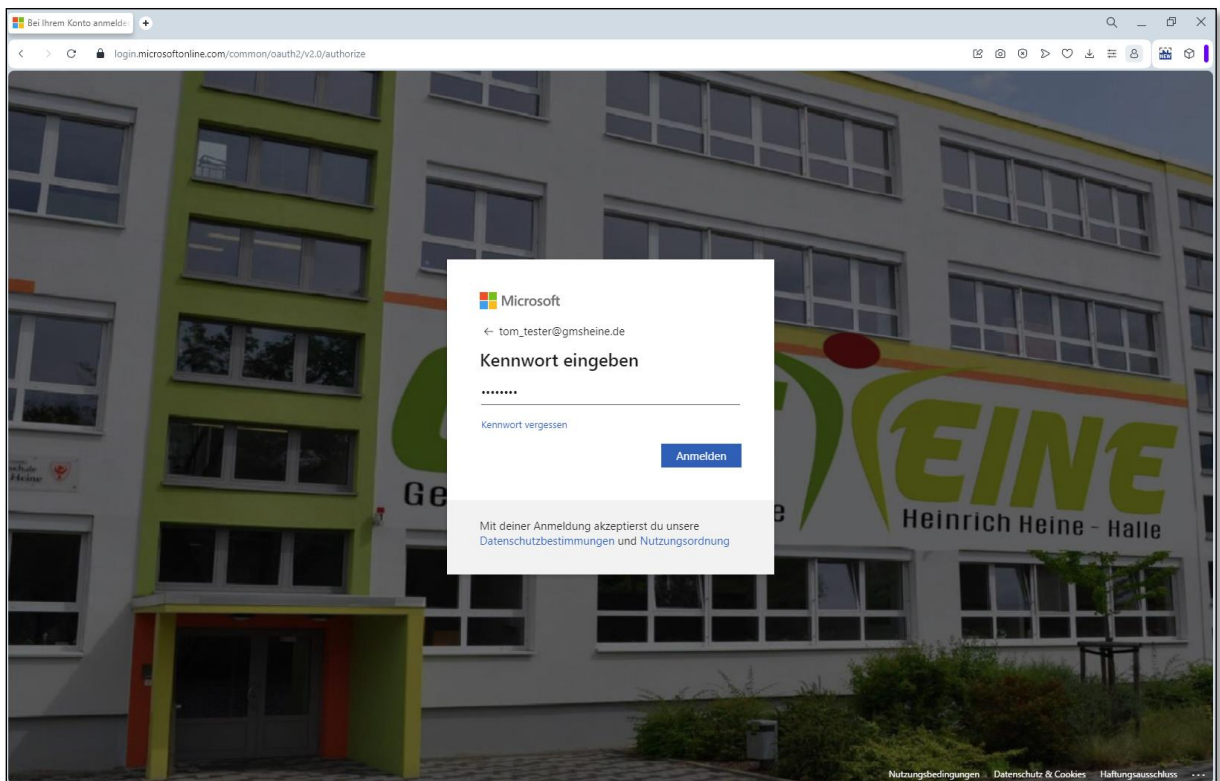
Bei Ihrem Konto anmelde

login.microsoftonline.com/common/oauth2/v2.0/authorize

Microsoft

← tom_tester@gmsheine.de

Kennwort eingeben

••••••••

Kennwort vergessen

Anmelden

Mit deiner Anmeldung akzeptierst du unsere Datenschutzbestimmungen und Nutzungsordnung

Ge

e

EINE

Heinrich Heine - Halle

Nutzungsbedingungen Datenschutz & Cookies Haftungsausschluss ...